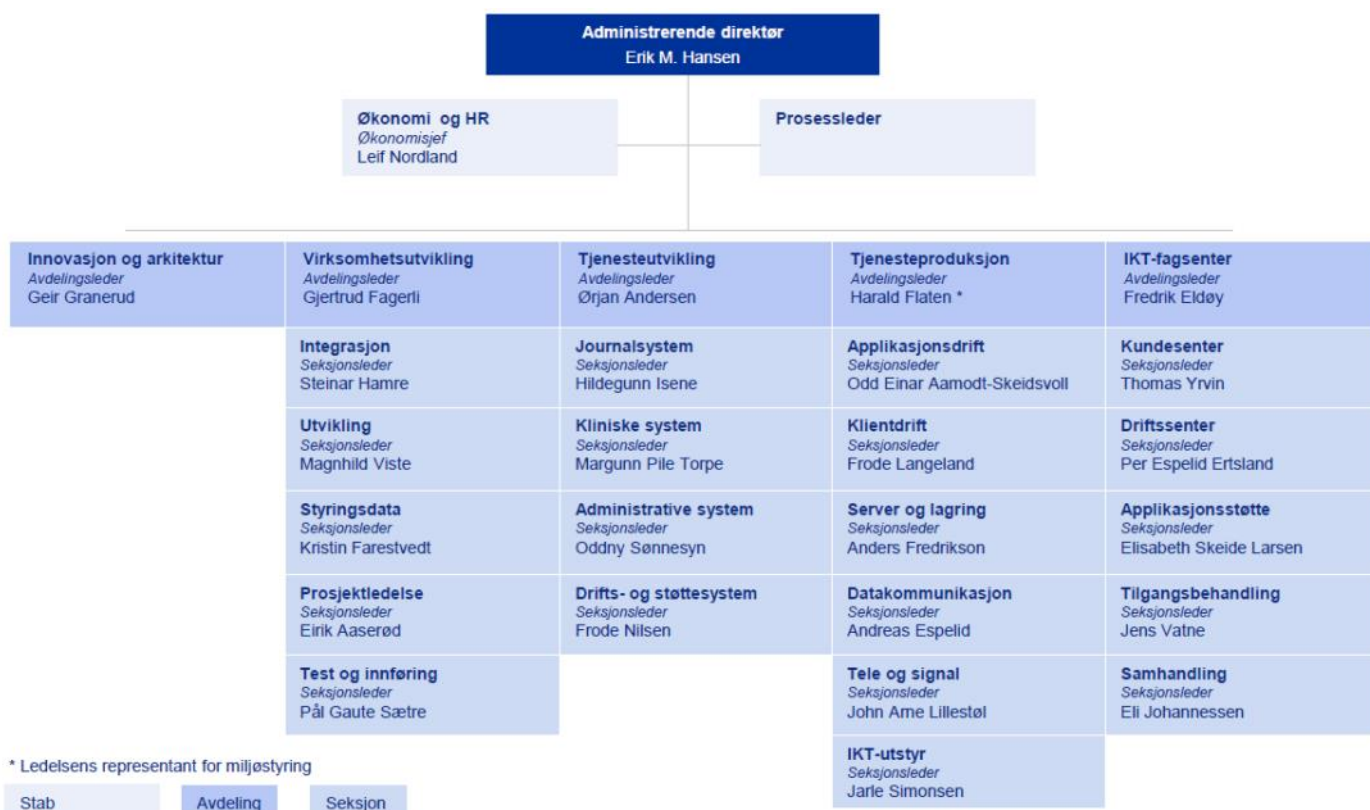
Administrerende direktør
Erik M. Hansen

Økonomi og HR
Økonomisjef
Leif Nordland

Prosessleder

Innovasjon og arkitektur
Avdelingsleder
Geir Granerud

Virksomhetsutvikling
Avdelingsleder
Gjertrud Fagerli

Integrasjon
Seksjonsleder
Steinar Hamre

Utvikling
Seksjonsleder
Magnhild Viste

Styringsdata
Seksjonsleder
Kristin Farestvedt

Prosjektledelse
Seksjonsleder
Eirik Aaserød

Test og innføring
Seksjonsleder
Pål Gaute Sætre

Tjenesteutvikling
Avdelingsleder
Ørjan Andersen

Journalsystem
Seksjonsleder
Hildegunn Isene

Kliniske system
Seksjonsleder
Margunn Pile Torpe

Administrative system
Seksjonsleder
Oddny Sønnesyn

Drifts- og støttesystem
Seksjonsleder
Frode Nilsen

Tjenesteproduksjon
Avdelingsleder
Harald Flaten *

Applikasjonsdrift
Seksjonsleder
Odd Einar Aamodt-Skeidsvoll

Klientdrift
Seksjonsleder
Frode Langeland

Server og lagring
Seksjonsleder
Anders Fredrikson

Datakommunikasjon
Seksjonsleder
Andreas Espelid

Tele og signal
Seksjonsleder
John Arne Lillestøl

IKT-utstyr
Seksjonsleder
Jarle Simonsen

IKT-fagsenter
Avdelingsleder
Fredrik Eldøy

Kundesenter
Seksjonsleder
Thomas Yrvin

Driftssenter
Seksjonsleder
Per Espelid Ertsland

Applikasjonsstøtte
Seksjonsleder
Elisabeth Skeide Larsen

Tilgangsbehandling
Seksjonsleder
Jens Vatne

Samhandling
Seksjonsleder
Eli Johannessen

* Ledelsens representant for miljøstyring

Stab Avdeling Seksjon